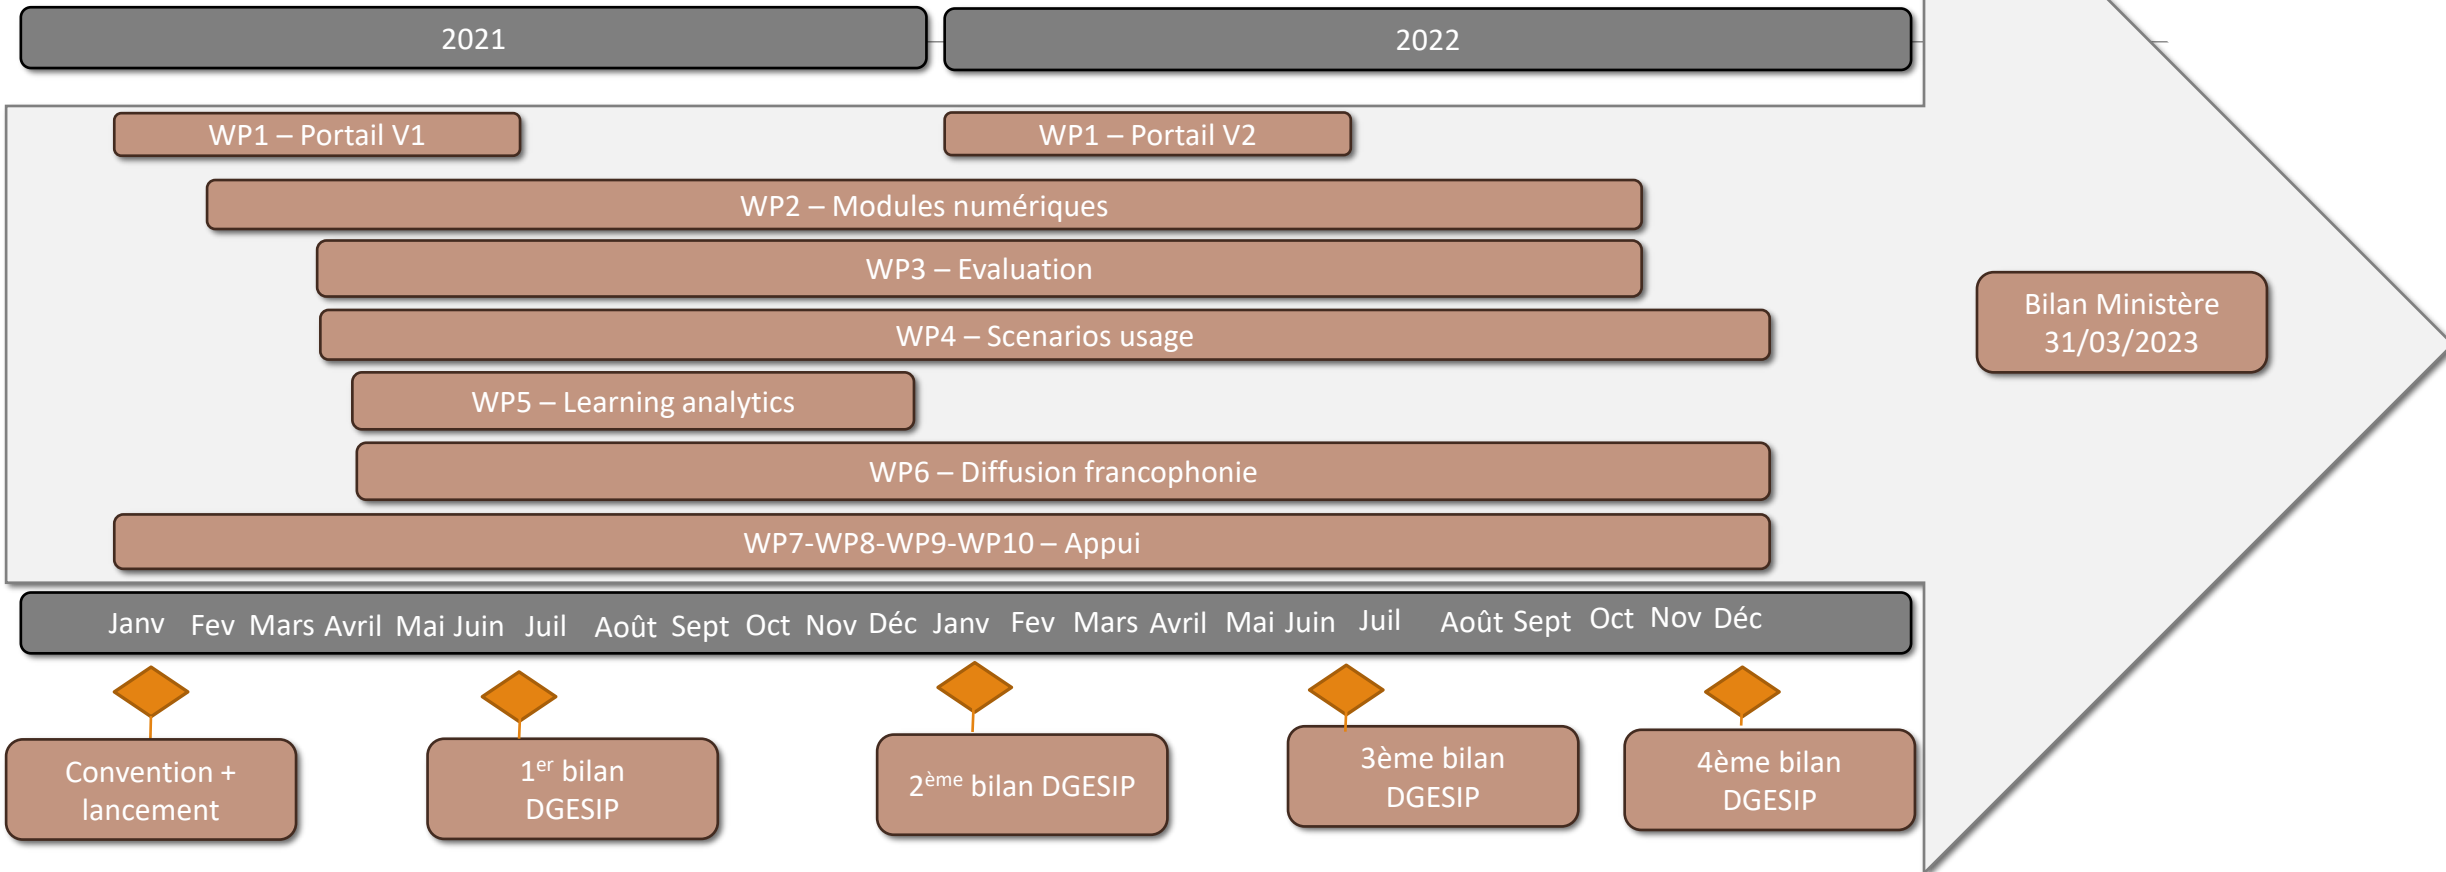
2021

2022

WP1 – Portail V1

WP1 – Portail V2

WP2 – Modules numériques

WP3 – Evaluation

WP4 – Scenarios usage

WP5 – Learning analytics

WP6 – Diffusion francophonie

WP7-WP8-WP9-WP10 – Appui

Bilan Ministère 31/03/2023

Janv Fev Mars Avril Mai Juin Juil Août Sept Oct Nov Déc Janv Fev Mars Avril Mai Juin Juil Août Sept Oct Nov Déc

Convention + lancement

1$^{er}$ bilan DGESIP

2$^{ème}$ bilan DGESIP

3ème bilan DGESIP

4ème bilan DGESIP